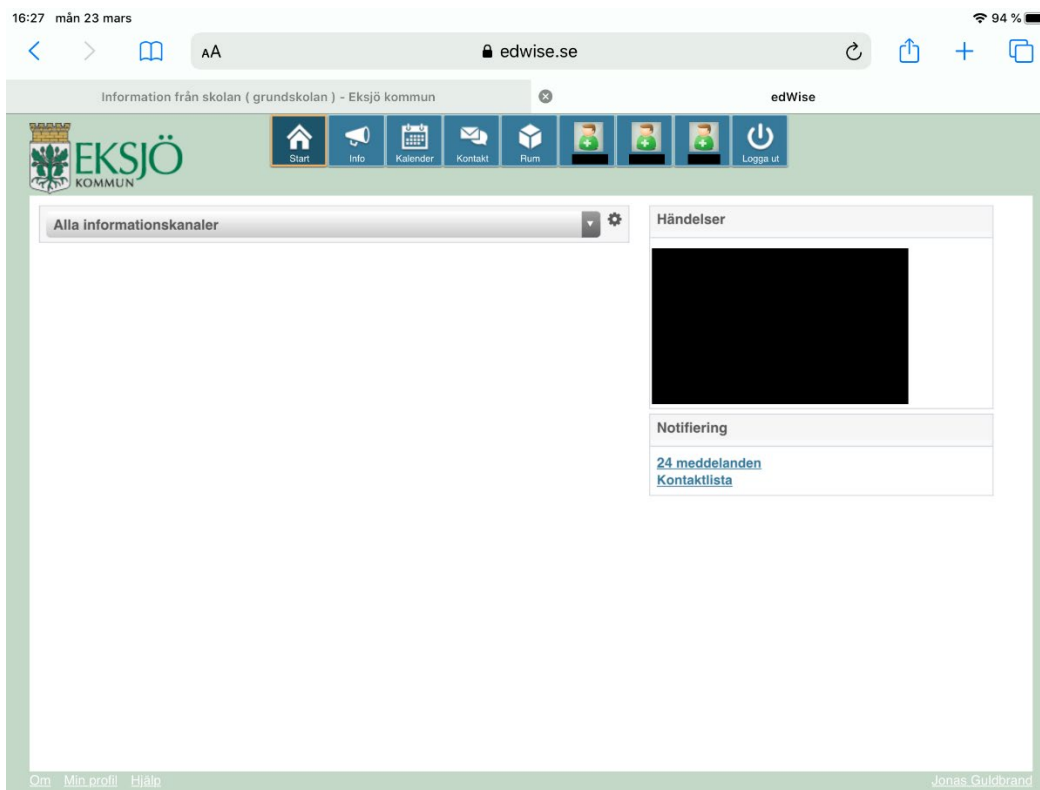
16:27 mån 23 mars
94 %

AA
edwise.se

Information från skolan ( grundskolan ) - Eksjö kommun
edWise

EKSJÖ
KOMMUN

Start
Info
Kalender
Kontakt
Rum
Logga ut

Alla informationskanaler

Händelser

Notifiering

24 meddelanden
Kontaktlista

Om Min profil Hjälp
Jonas Guldbrand